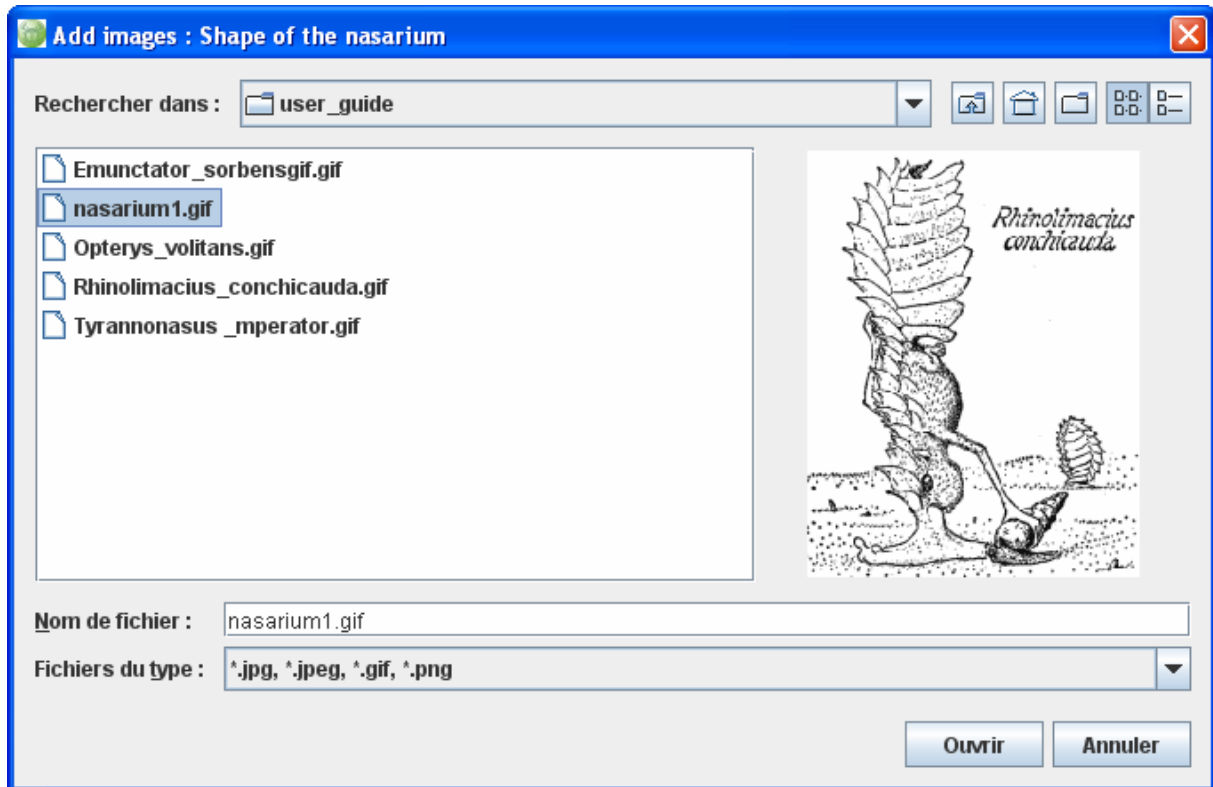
Add images : Shape of the nasarium

Rechercher dans : user_guide

Emunctator_sorbensgif.gif
nasarium1.gif
Opterys_volitans.gif
Rhinolimacius_conchicauda.gif
Tyrannonasus _mperator.gif

Rhinolimacius conchicauda

Nom de fichier : nasarium1.gif

Fichiers du type : *.jpg, *.jpeg, *.gif, *.png

Ouvrir Annuler